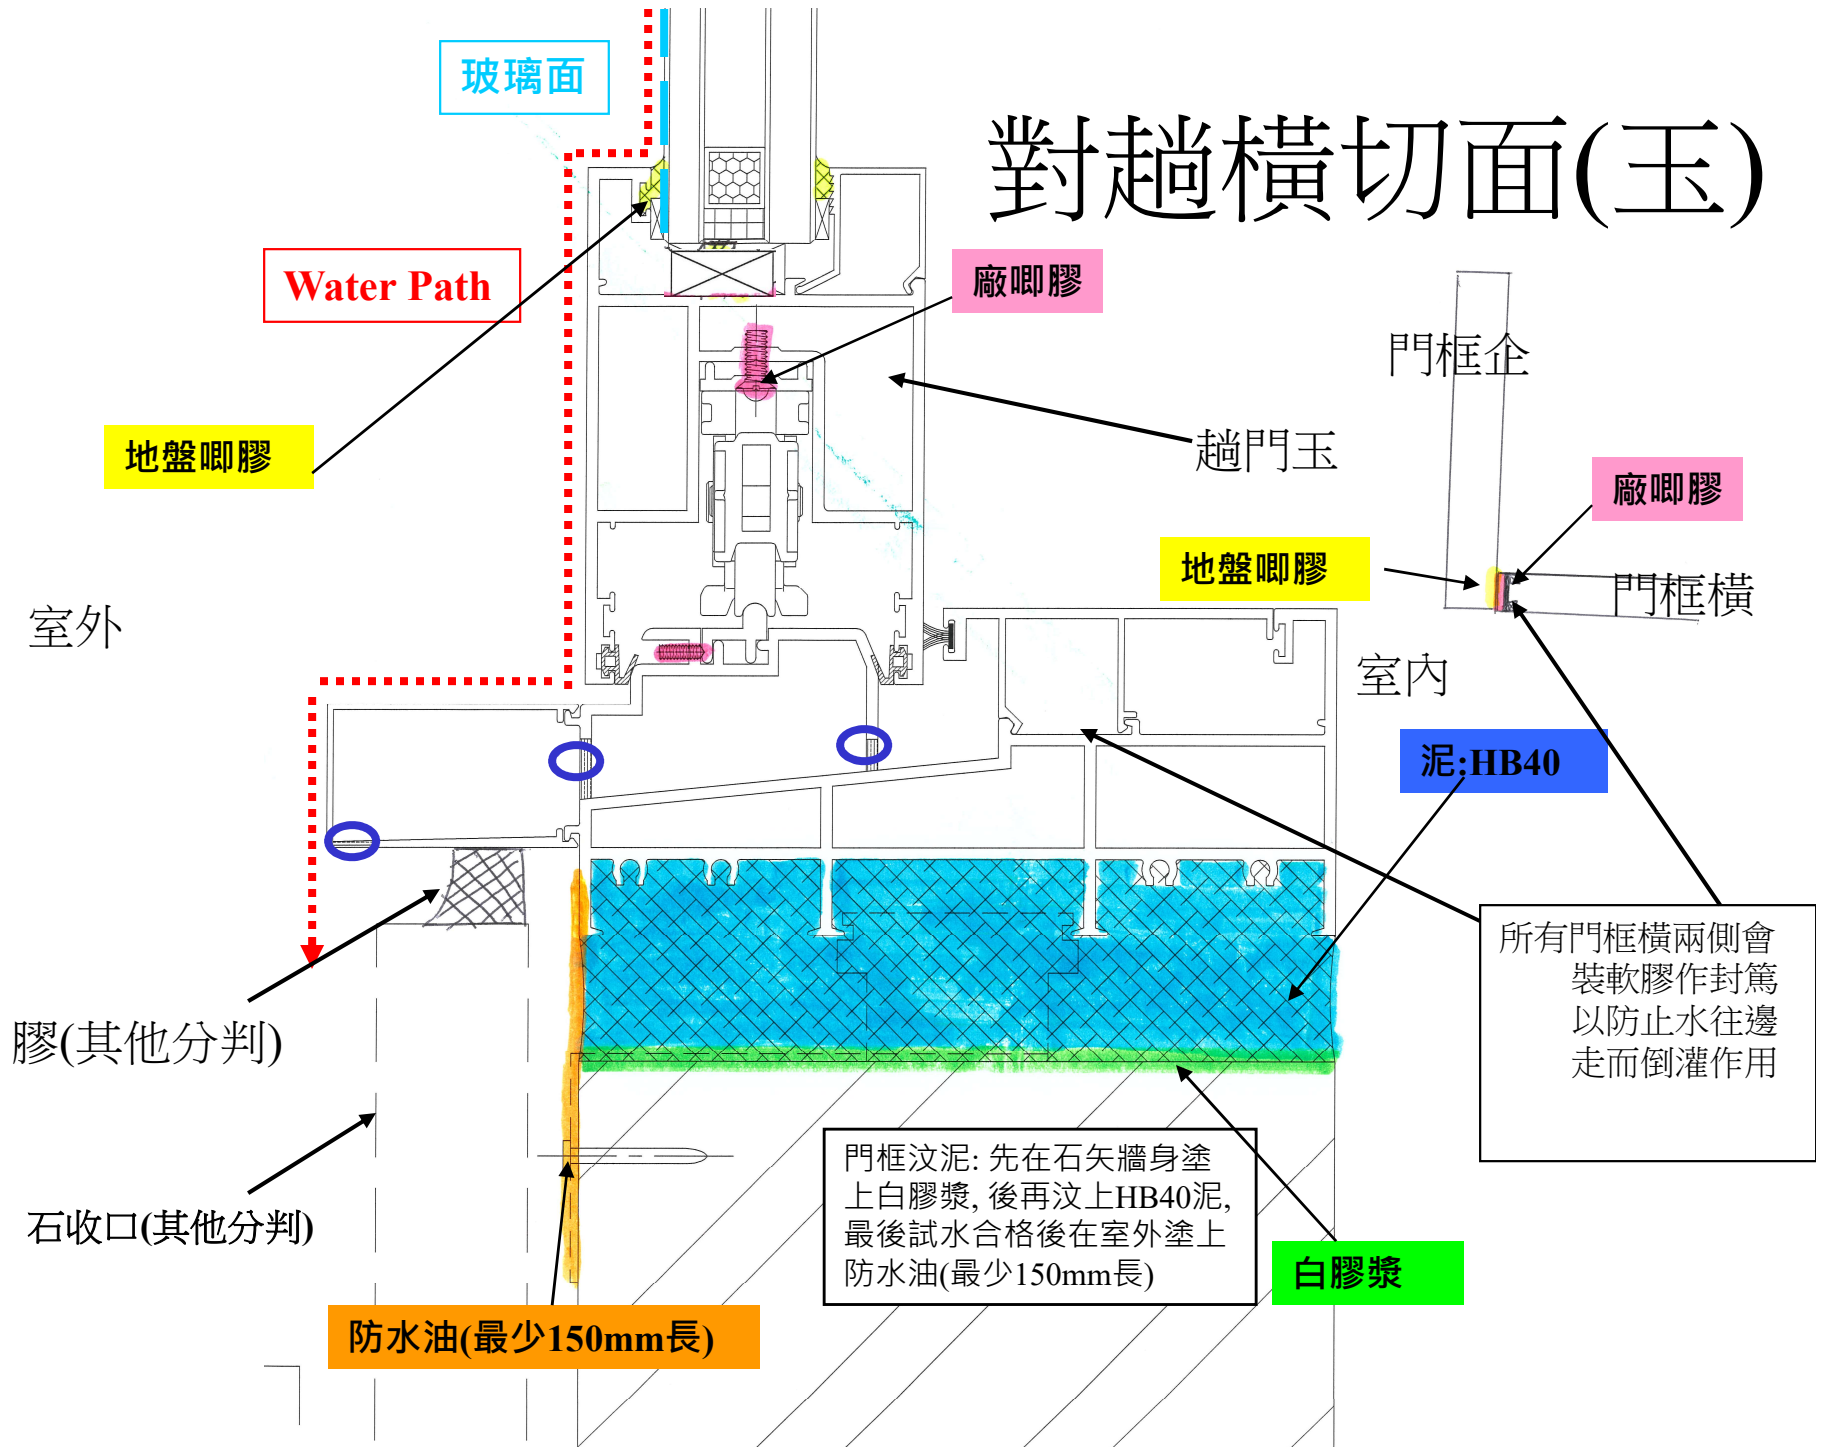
玻璃面

對趟橫切面(玉)

Water Path

廠唧膠

門框企

地盤唧膠

趟門玉

廠唧膠

地盤唧膠

門框橫

室外

室內

泥:HB40

膠(其他分判)

所有門框橫兩側會裝軟膠作封篤以防止水往邊走而倒灌作用

門框泣泥: 先在石矢牆身塗上白膠漿, 後再泣上HB40泥, 最後試水合格後在室外塗上防水油(最少150mm長)

石收口(其他分判)

白膠漿

防水油(最少150mm長)